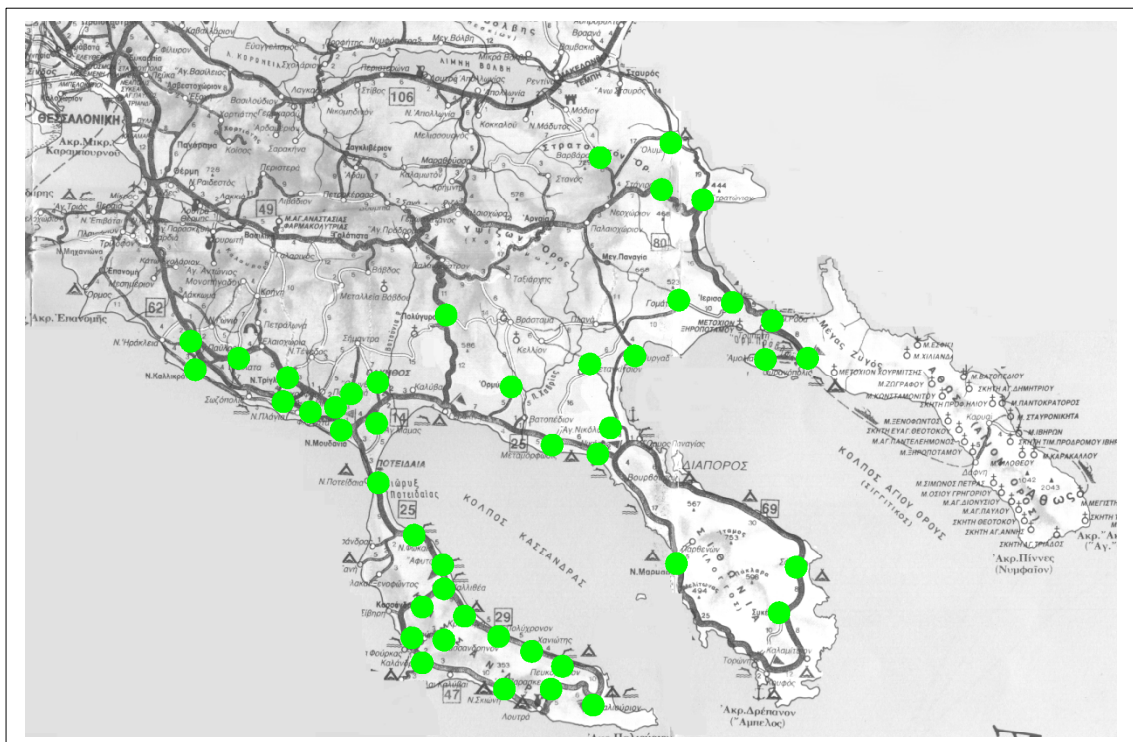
ΘΕΣΣΑΛΟΝΙΚΗ
Ακρ. Μικρ. Καραμπουρνού
106
49
Μ.ΑΓ.ΑΝΑΣΤΑΣΙΑΣ ΦΑΡΜΑΚΟΛΥΤΡΙΑΣ
52
Ακρ. Επανομής
Ν.Ηράκλεια
Ν.Καλλικράτεια
Ν.Τρίγλια
Ν.Πλάγια
Ν.Μουδανιά
14
ΠΟΤΕΙΔΑΙΑ
Ν.Ποτείδαια
Διώρυξ Ποτειδαίας
25
ΚΟΛΠΟΣ ΚΑΣΣΑΝΔΡΑΣ
Αφυτος
Καλλιθέα
29
Χανιώτης
Πευκοχώριον
47
Ν.Σκιώνη
Λουτρά
Πολύγυρος
Ορμύλια
Βατοπέδιον
Μεταμόρφωσις
Αγ.Νικόλαος
25
Πυργαδίκια
ΔΙΑΠΟΡΟΣ
Βουρβουρού
69
Ν.Μαρμαράς
Σάρτη
Συκιά
Τορώνη
Καλαμίτσι
Ακρ.Δρέπανον ("Αμπελος)
Στρατώνι
Ολυμπιάς
Στάγειρα
Ιερισσός
80
Νέα Ρόδα
Ουρανούπολις
ΜΕΤΟΧΙΟΝ ΞΗΡΟΠΟΤΑΜΟΥ
ΚΟΛΠΟΣ ΑΓΙΟΥ ΟΡΟΥΣ (ΣΙΓΓΙΤΙΚΟΣ)
Μ.ΧΙΛΙΑΝΔΑΡΙΟΥ
Μ.ΖΩΓΡΑΦΟΥ
Μ.ΚΩΝΣΤΑΜΟΝΙΤΟΥ
Μ.ΞΕΝΟΦΩΝΤΟΣ
Μ.ΔΟΧΕΙΑΡΙΟΥ
Μ.ΑΓ.ΠΑΝΤΕΛΕΗΜΟΝΟΣ
Μ.ΞΗΡΟΠΟΤΑΜΟΥ
Μ.ΒΑΤΟΠΕΔΙΟΥ
Μ.ΠΑΝΤΟΚΡΑΤΟΡΟΣ
Μ.ΣΤΑΥΡΟΝΙΚΗΤΑ
Μ.ΙΒΗΡΩΝ
Μ.ΦΙΛΟΘΕΟΥ
Μ.ΚΑΡΑΚΑΛΛΟΥ
Μ.ΣΙΜΩΝΟΣ ΠΕΤΡΑΣ
Μ.ΟΣΙΟΥ ΓΡΗΓΟΡΙΟΥ
Μ.ΑΓ.ΔΙΟΝΥΣΙΟΥ
ΣΚΗΤΗ ΑΓ.ΑΝΝΗΣ
Μ.ΜΕΓΙΣΤΗΣ
Ακρ.Πίννες (Νυμφαίον)
ΑΘΩΣ
ΜΕΓΑΣ ΖΥΓΟΣ